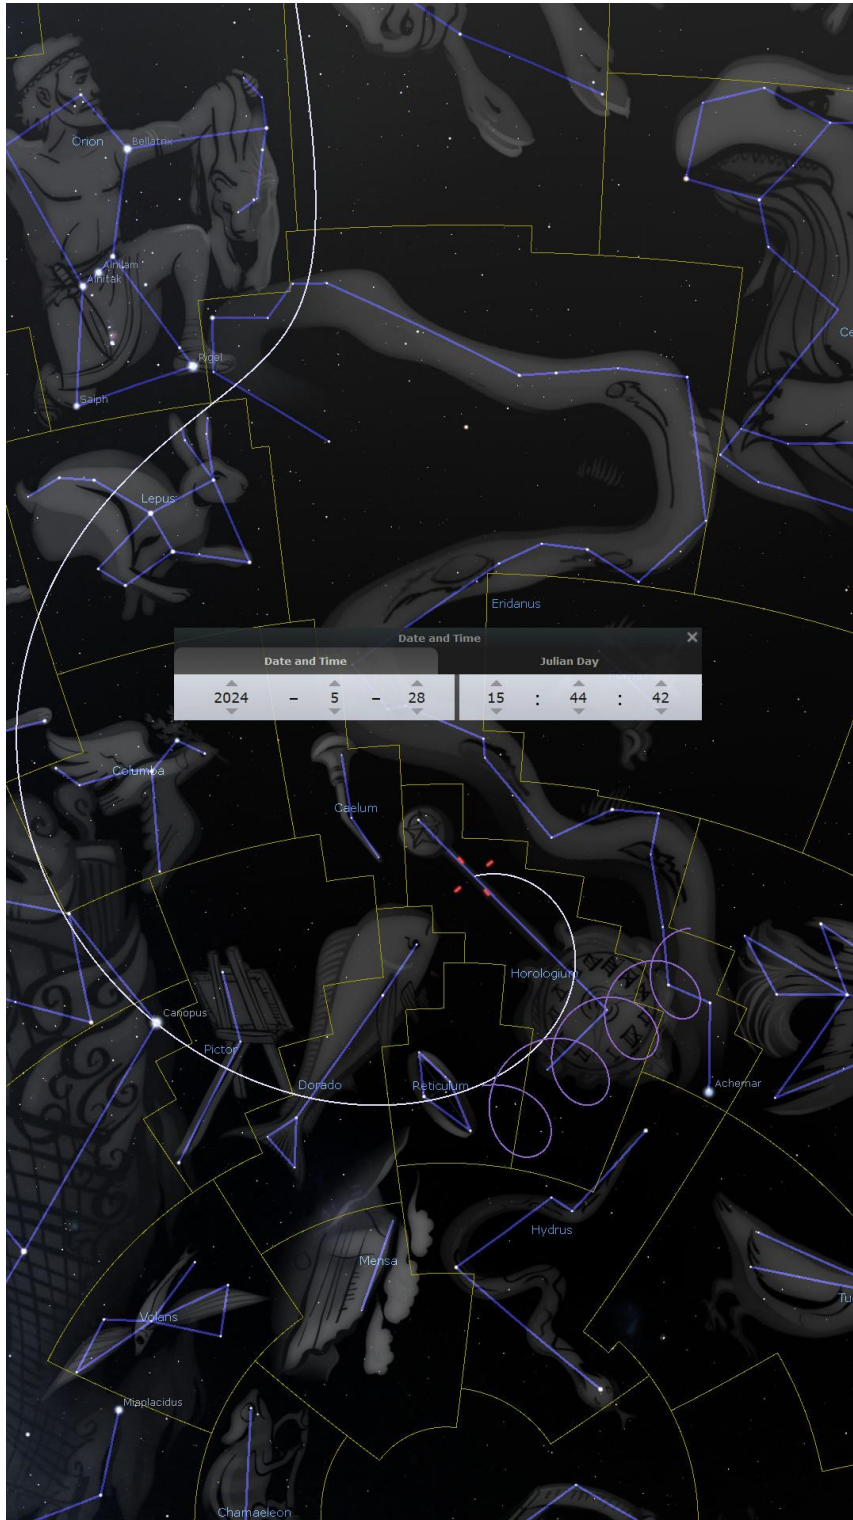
Orion
Bellatrix
Alnilam
Alnitak
Rigel
Saiph
Lepus
Eridanus
Ce
Date and Time
Date and Time
Julian Day
2024 – 5 – 28
15 : 44 : 42
Columba
Caelum
Horologium
Canopus
Pictor
Dorado
Reticulum
Achernar
Hydrus
Mensa
Volans
Miaplacidus
Chamaeleon
Tu